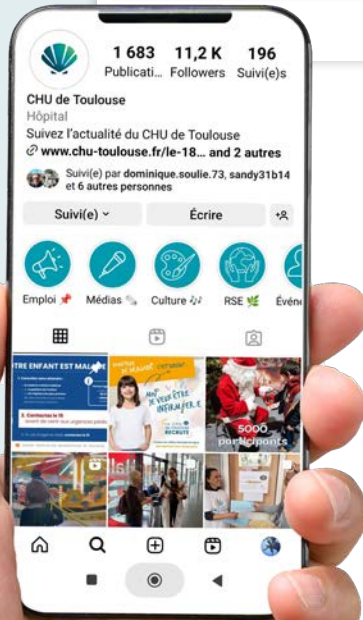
1 683
Publicati...

11,2 K
Followers

196
Suivi(e)s

CHU de Toulouse
Hôpital
Suivez l'actualité du CHU de Toulouse
www.chu-toulouse.fr/le-18... and 2 autres

Suivi(e) par dominique.soulie.73, sandy31b14 et 6 autres personnes

Suivi(e)
Écrire

Emploi
Médias
Culture
RSE
Évén

TRE ENFANT EST MALADE
Contactez le 15
MOI JE VEUX ÊTRE INFIRMIER.E
RECRUTE
5000 participants